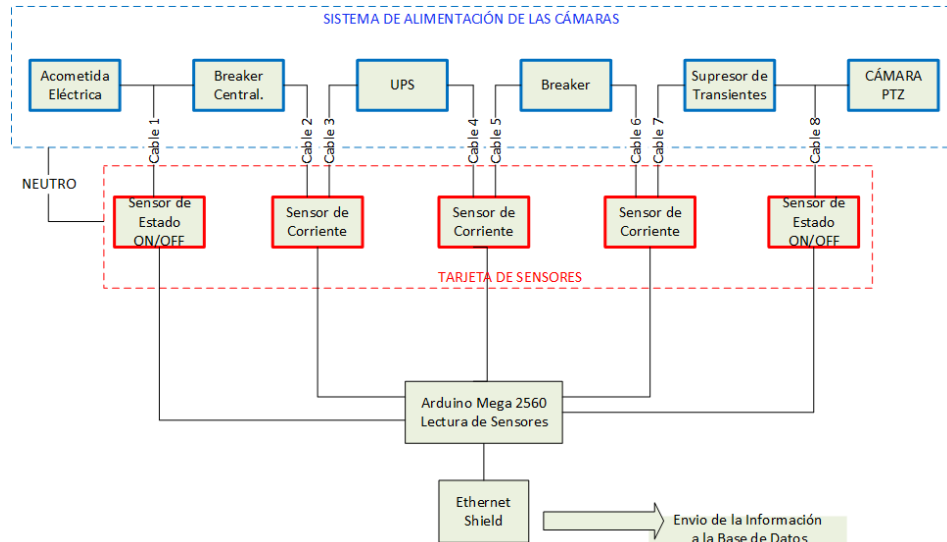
SISTEMA DE ALIMENTACIÓN DE LAS CÁMARAS

Acometida Eléctrica

Breaker Central.

UPS

Breaker

Supresor de Transientes

CÁMARA PTZ

Cable 1

Cable 2

Cable 3

Cable 4

Cable 5

Cable 6

Cable 7

Cable 8

NEUTRO

Sensor de Estado ON/OFF

Sensor de Corriente

Sensor de Corriente

Sensor de Corriente

Sensor de Estado ON/OFF

TARJETA DE SENSORES

Arduino Mega 2560 Lectura de Sensores

Ethernet Shield

Envio de la Información a la Base de Datos